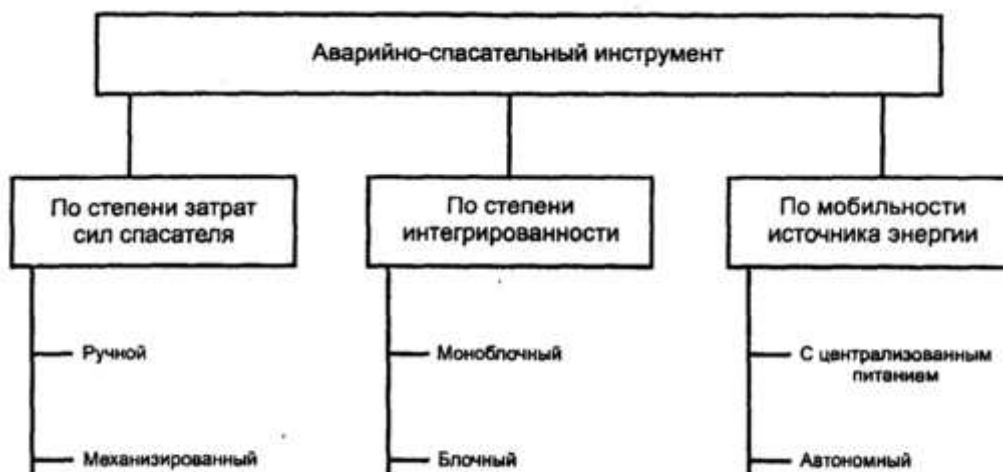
Аварийно-спасательный инструмент

По степени затрат сил спасателя

Ручной

Механизированный

По степени интегрированности

Моноблочный

Блочный

По мобильности источника энергии

С централизованным питанием

Автономный